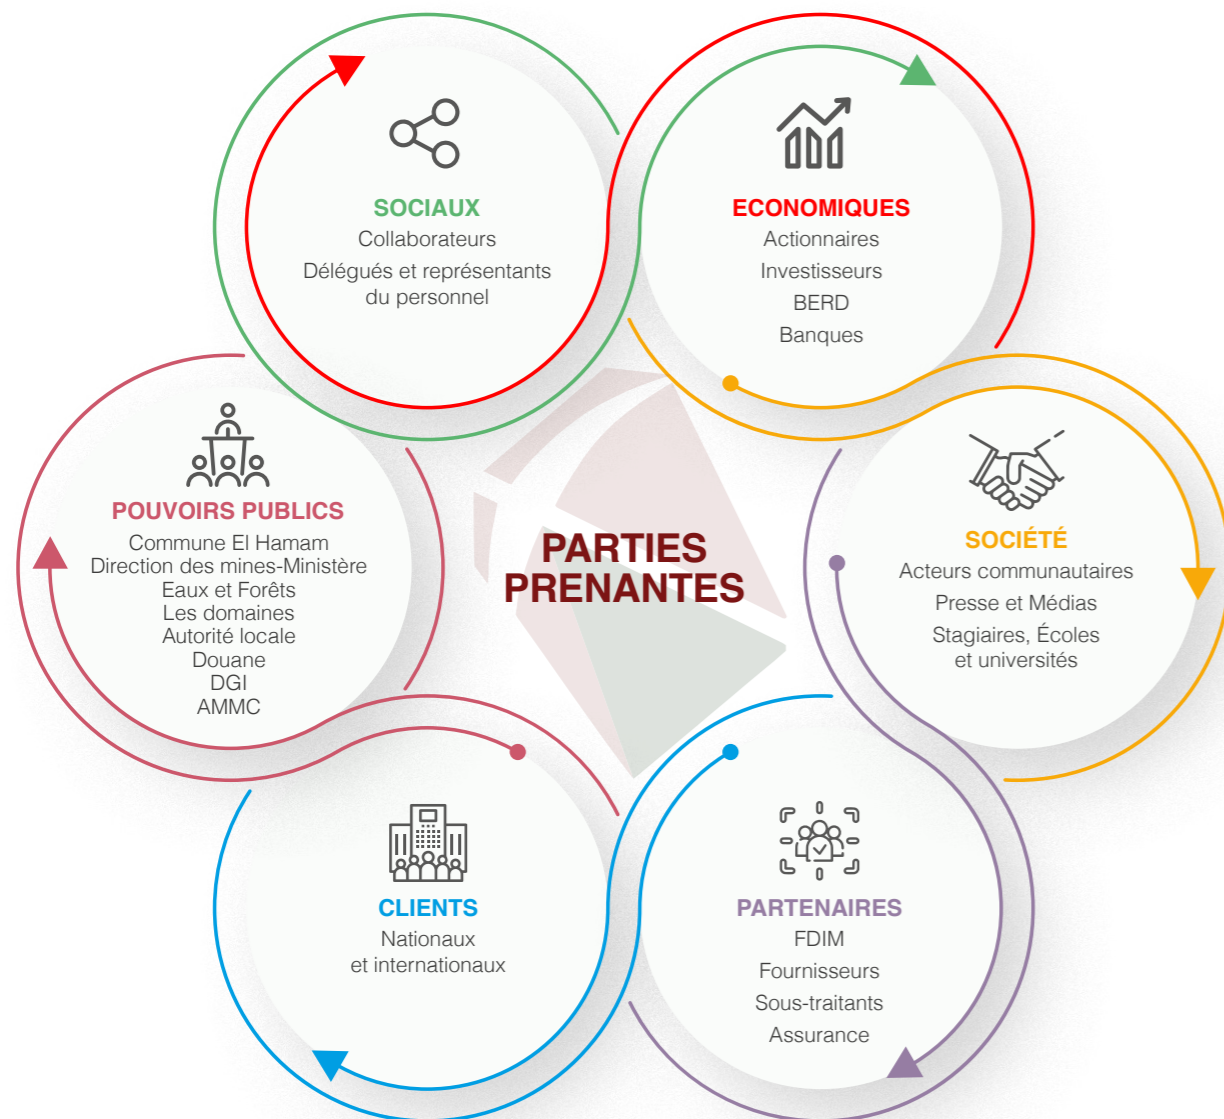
SOCIAUX
Collaborateurs
Délégués et représentants du personnel

ECONOMIQUES
Actionnaires
Investisseurs
BERD
Banques

POUVOIRS PUBLICS
Commune El Hamam
Direction des mines-Ministère
Eaux et Forêts
Les domaines
Autorité locale
Douane
DGI
AMMC

PARTIES PRENANTES

SOCIÉTÉ
Acteurs communautaires
Presse et Médias
Stagiaires, Écoles et universités

CLIENTS
Nationaux et internationaux

PARTENAIRES
FDIM
Fournisseurs
Sous-traitants
Assurance